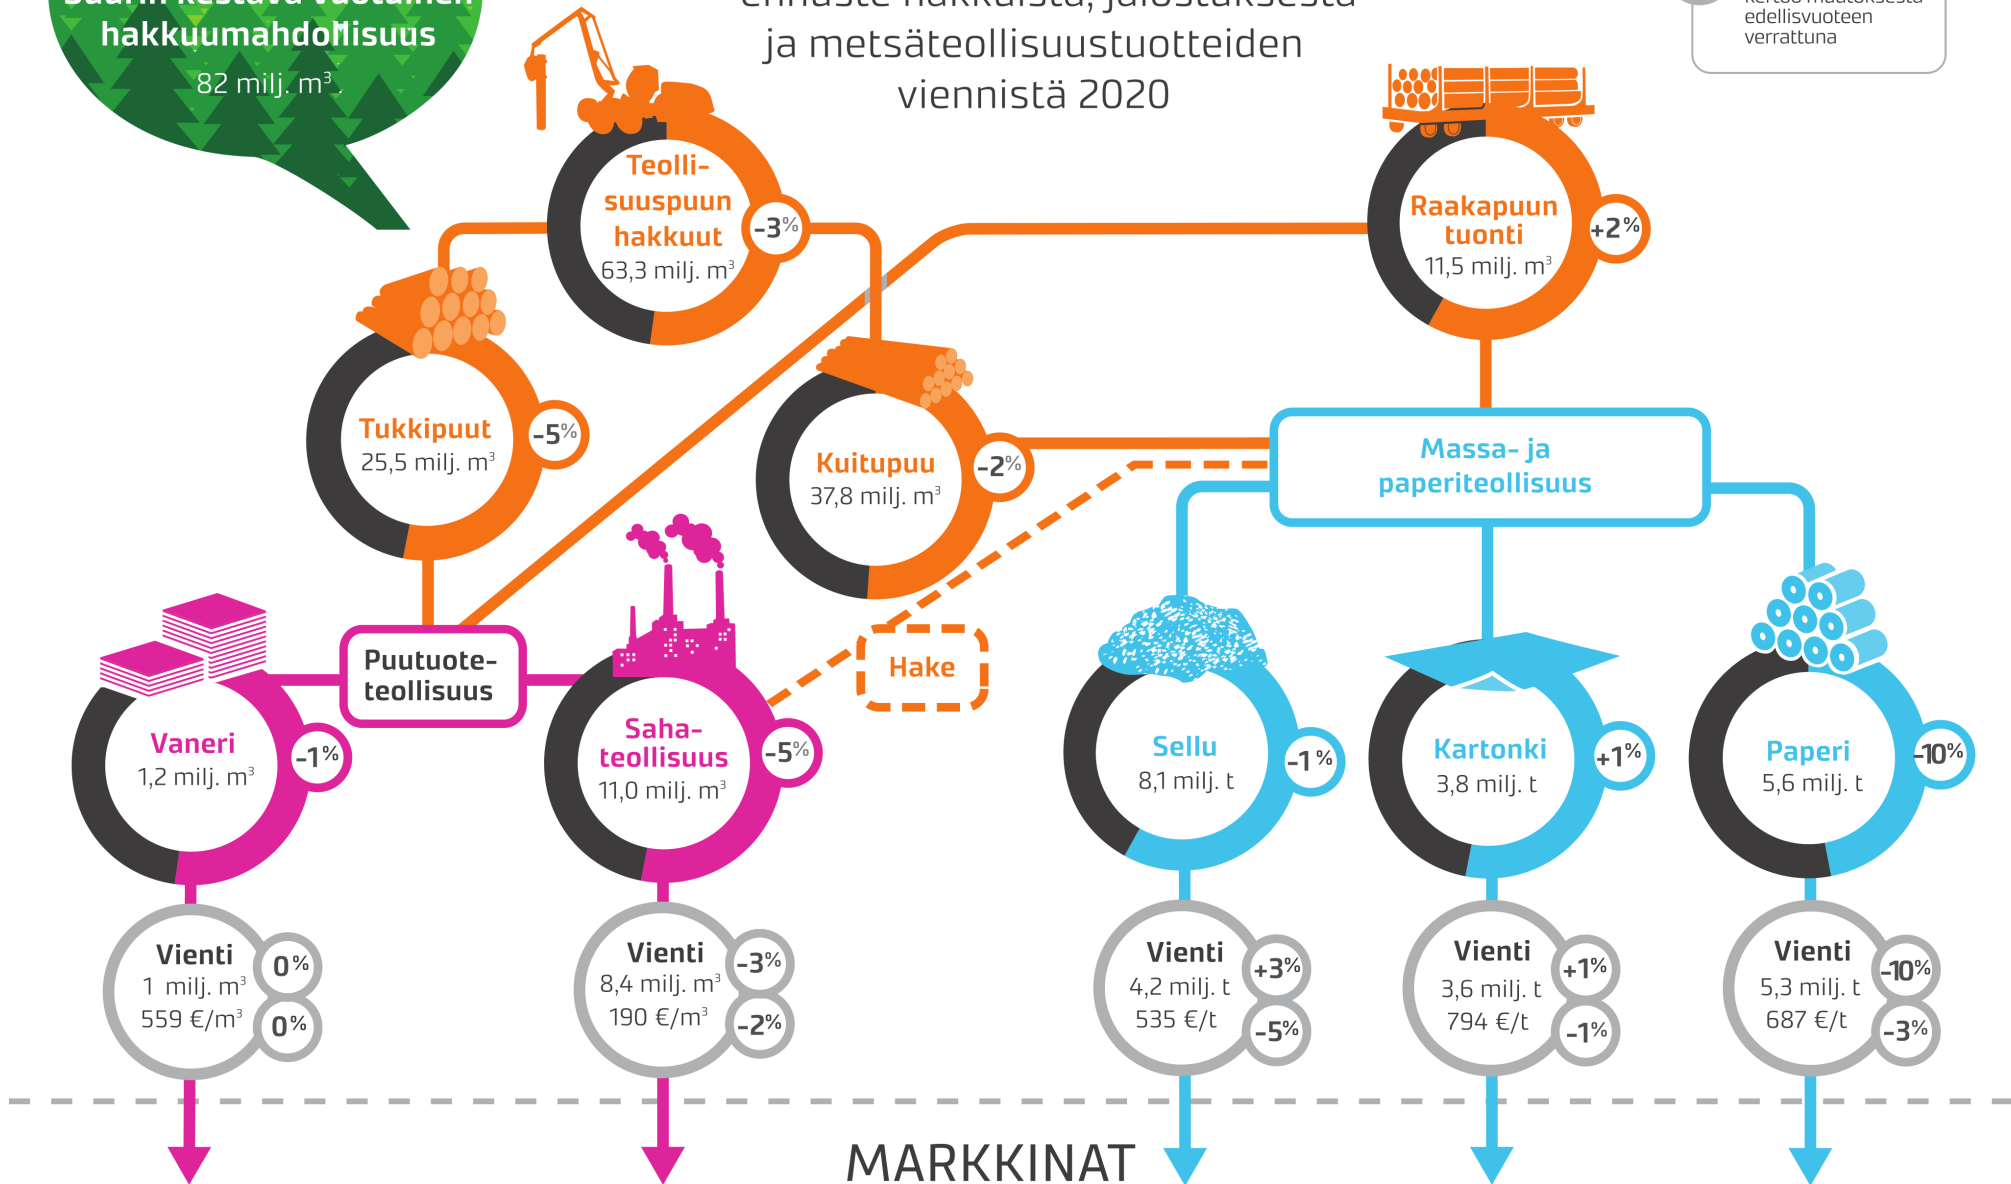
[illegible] hakkuumahdollisuus
82 milj. m³

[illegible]
ja metsäteollisuustuotteiden
viennistä 2020

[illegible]
edellisvuoteen
verrattuna

Teollisuuspuun hakkuut
63,3 milj. m³
-3%

Raakapuun tuonti
11,5 milj. m³
+2%

Tukkipuut
25,5 milj. m³
-5%

Kuitupuu
37,8 milj. m³
-2%

Massa- ja paperiteollisuus

Puutuoteteollisuus

Hake

Vaneri
1,2 milj. m³
-1%

Sahateollisuus
11,0 milj. m³
-5%

Sellu
8,1 milj. t
-1%

Kartonki
3,8 milj. t
+1%

Paperi
5,6 milj. t
-10%

Vienti
1 milj. m³
559 €/m³
0%
0%

Vienti
8,4 milj. m³
190 €/m³
-3%
-2%

Vienti
4,2 milj. t
535 €/t
+3%
-5%

Vienti
3,6 milj. t
794 €/t
+1%
-1%

Vienti
5,3 milj. t
687 €/t
-10%
-3%

MARKKINAT